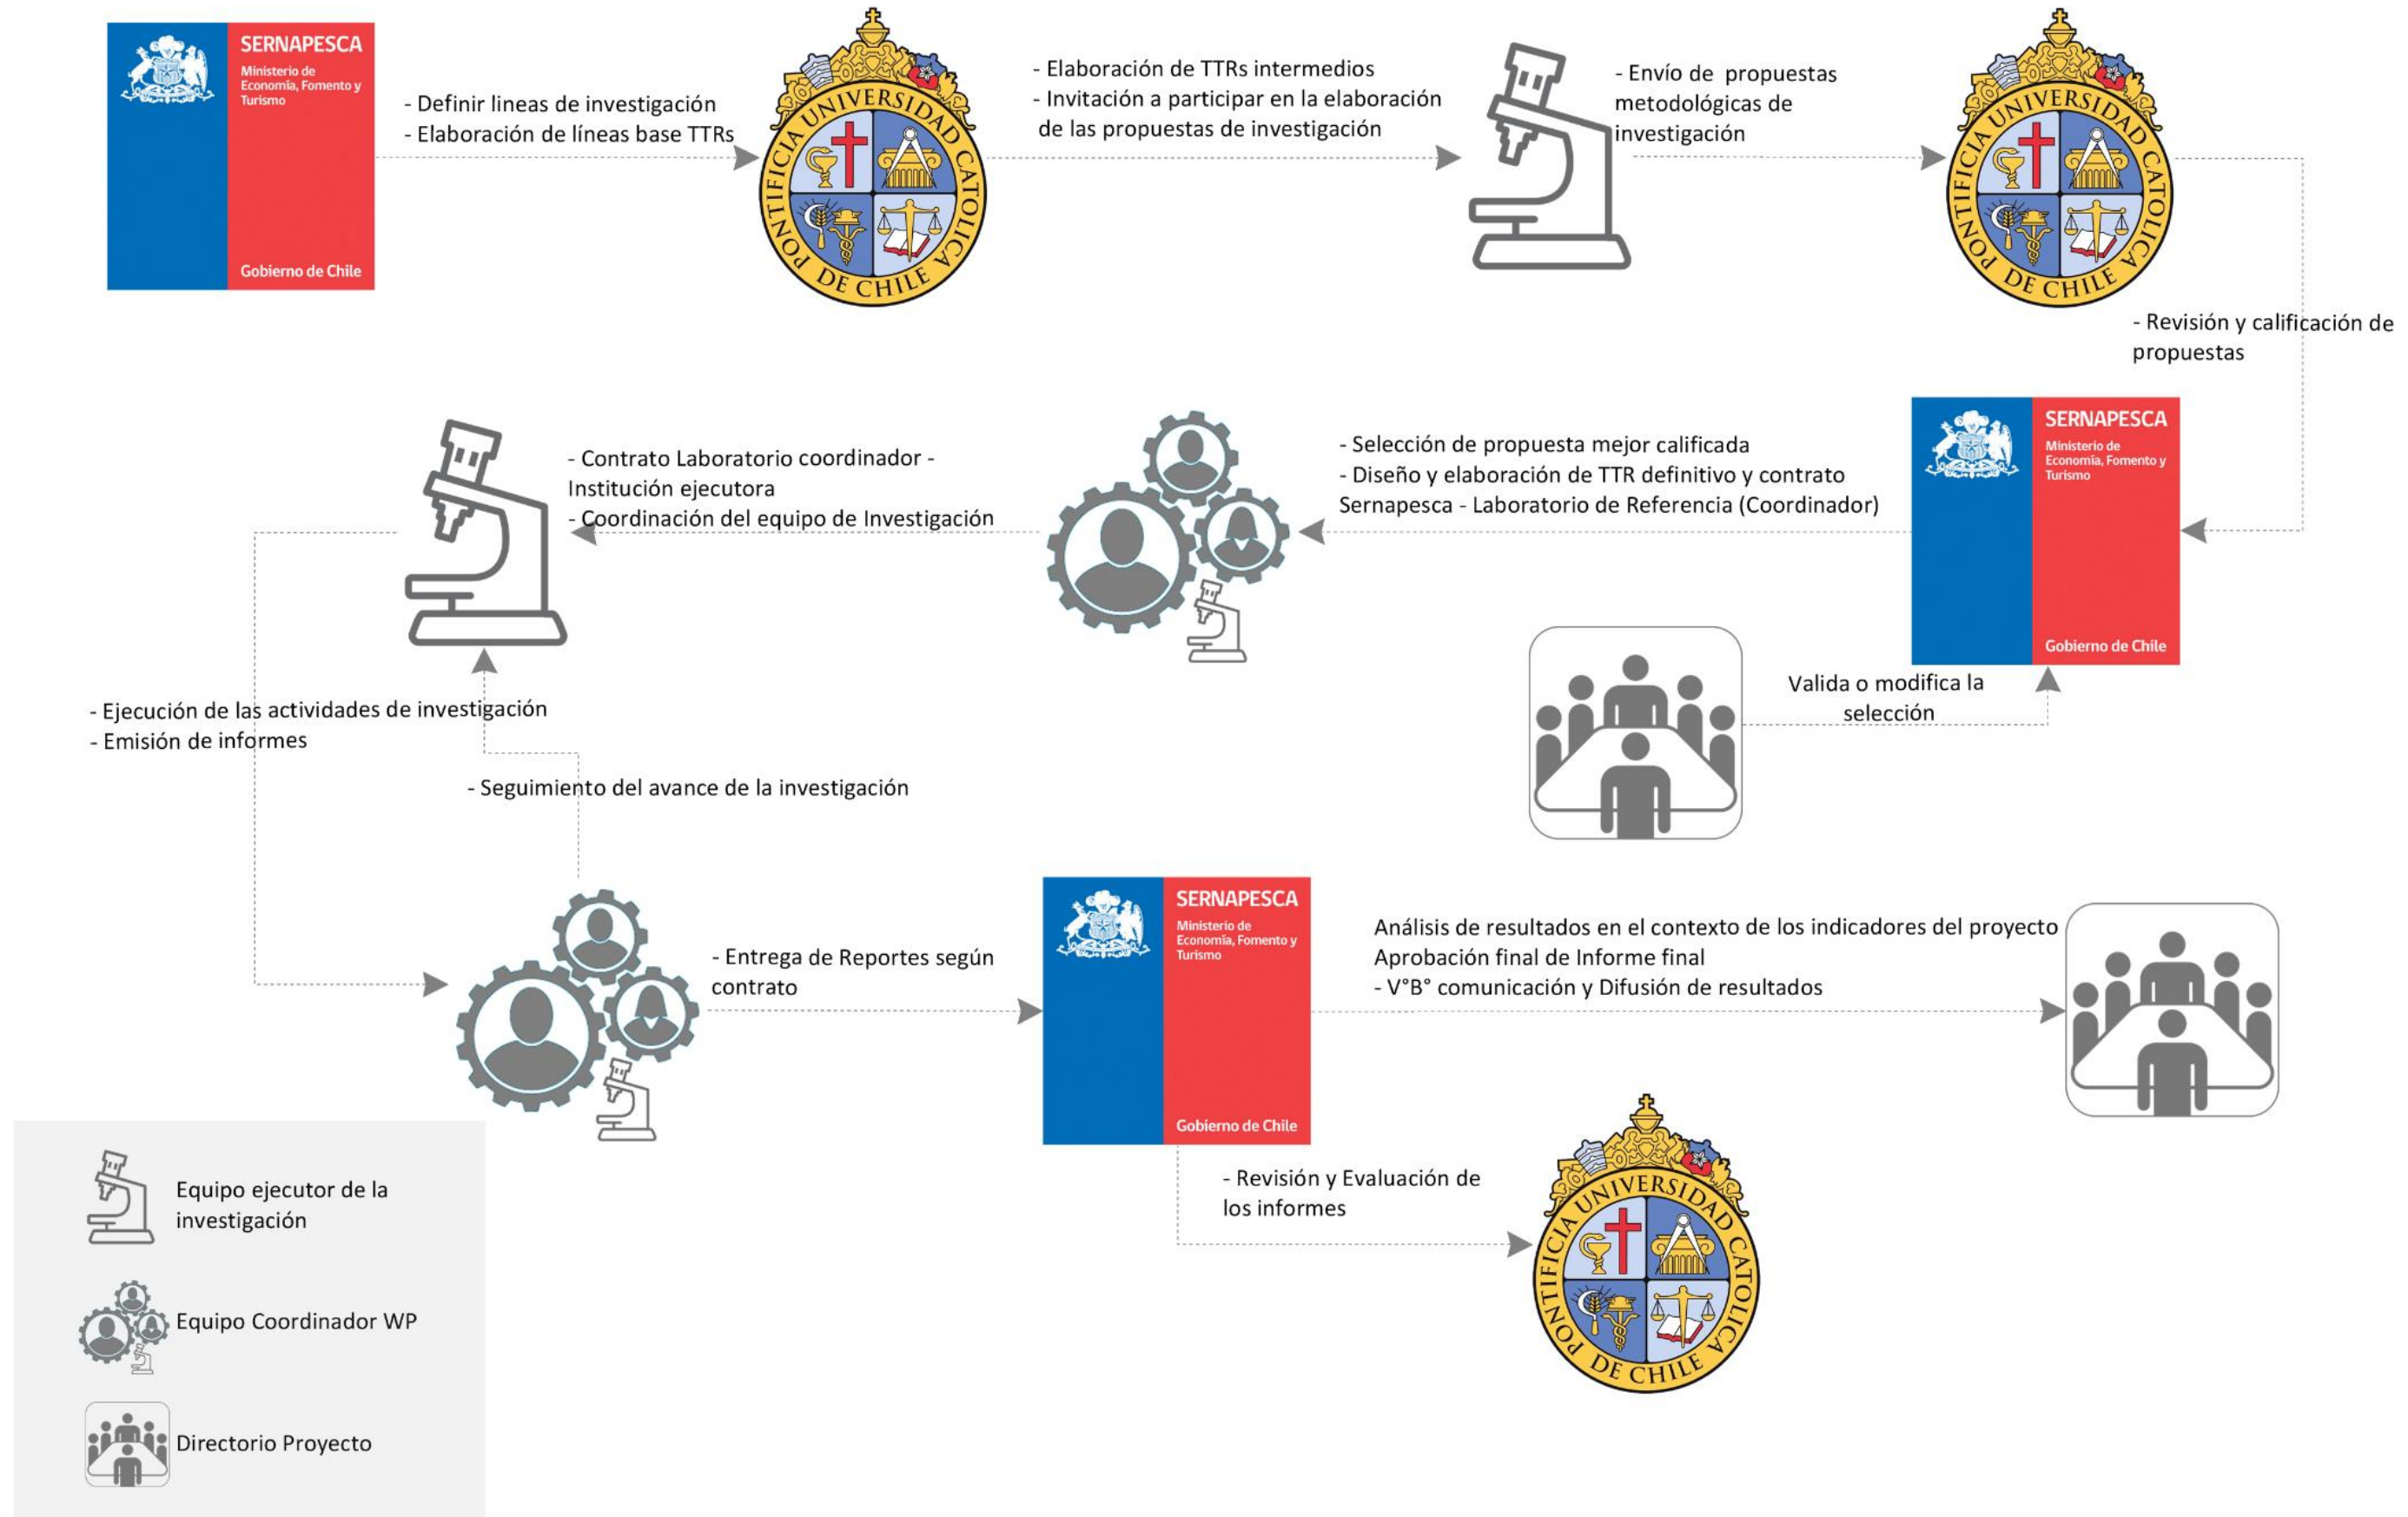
SERNAPESCA
Ministerio de Economía, Fomento y Turismo
Gobierno de Chile

- Definir lineas de investigación
- Elaboración de líneas base TTRs

PONTIFICIA UNIVERSIDAD CATOLICA DE CHILE

- Elaboración de TTRs intermedios
- Invitación a participar en la elaboración de las propuestas de investigación

- Envío de propuestas metodológicas de investigación

PONTIFICIA UNIVERSIDAD CATOLICA DE CHILE

- Revisión y calificación de propuestas

SERNAPESCA
Ministerio de Economía, Fomento y Turismo
Gobierno de Chile

- Selección de propuesta mejor calificada
- Diseño y elaboración de TTR definitivo y contrato Sernapesca - Laboratorio de Referencia (Coordinador)

- Contrato Laboratorio coordinador - Institución ejecutora
- Coordinación del equipo de Investigación

Valida o modifica la selección

- Ejecución de las actividades de investigación
- Emisión de informes

- Seguimiento del avance de la investigación

- Entrega de Reportes según contrato

SERNAPESCA
Ministerio de Economía, Fomento y Turismo
Gobierno de Chile

Análisis de resultados en el contexto de los indicadores del proyecto
Aprobación final de Informe final
- V°B° comunicación y Difusión de resultados

- Revisión y Evaluación de los informes

PONTIFICIA UNIVERSIDAD CATOLICA DE CHILE

Equipo ejecutor de la investigación

Equipo Coordinador WP

Directorio Proyecto